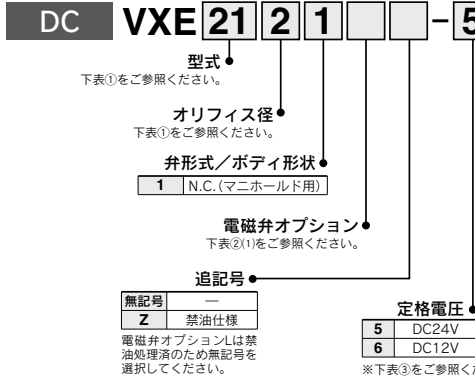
DC VXE 21 2 1 – 5

型式
下表①をご参照ください。

オリフィス径
下表①をご参照ください。

弁形式／ボディ形状

| 1 | N.C.(マニホールド用) |
|---|---|

電磁弁オプション
下表②(1)をご参照ください。

追記号

| 無記号 | — |
|---|---|
| Z | 禁油仕様 |

電磁弁オプションLは禁油処理済のため無記号を選択してください。

定格電圧

| 5 | DC24V |
|---|---|
| 6 | DC12V |

※下表③をご参照くだ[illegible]